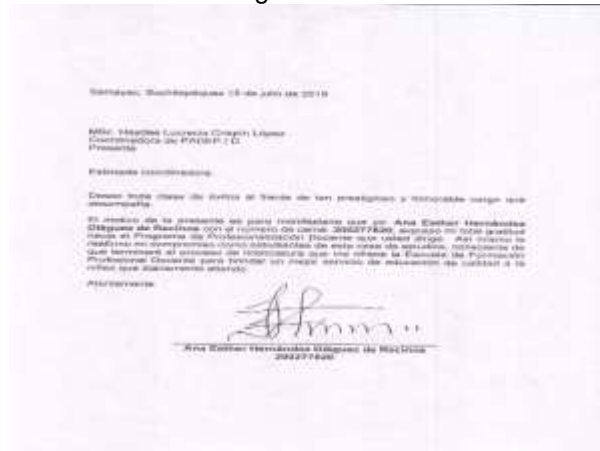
Sanjosec, Suchitepéquez 15 de julio de 2019

MSc. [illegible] Lucrecia Crispín López
Coordinadora de PADEP / D
Presente

Estimada coordinadora:

Deseo toda clase de éxitos al frente de tan prestigioso y honorable cargo que desempeña.

El motivo de la presente es para manifestarle que yo: Ana Esther Hernández Díguez de Rechina con el número de carné: 202277626, expreso mi total gratitud hacia el Programa de Profesionalización Docente que usted dirige. Así mismo le reafirmo mi compromiso como estudiante de esta casa de estudios, consciente de que terminaré el proceso de licenciatura que me ofrece la Escuela de Formación Profesional Docente para brindar un mejor servicio de educación de calidad a la niñez que diariamente atiendo.

Atentamente,

Ana Esther Hernández Díguez de Rechina
202277626